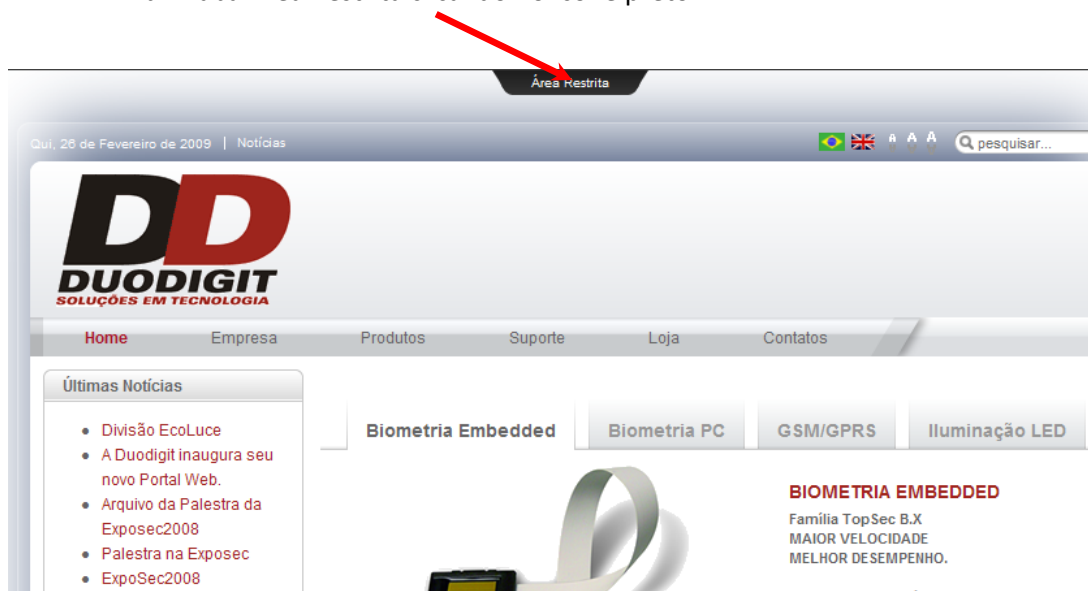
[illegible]

Área Restrita

Qui, 26 de Fevereiro de 2009 | Notícias

A A A pesquisar...

DD
DUODIGIT
SOLUÇÕES EM TECNOLOGIA

Home Empresa Produtos Suporte Loja Contatos

Últimas Notícias

- Divisão EcoLuce
- A Duodigit inaugura seu novo Portal Web.
- Arquivo da Palestra da Exposec2008
- Palestra na Exposec
- ExpoSec2008

Biometria Embedded | Biometria PC | GSM/GPRS | Iluminação LED

BIOMETRIA EMBEDDED
Família TopSec B.X
MAIOR VELOCIDADE
MELHOR DESEMPENHO.